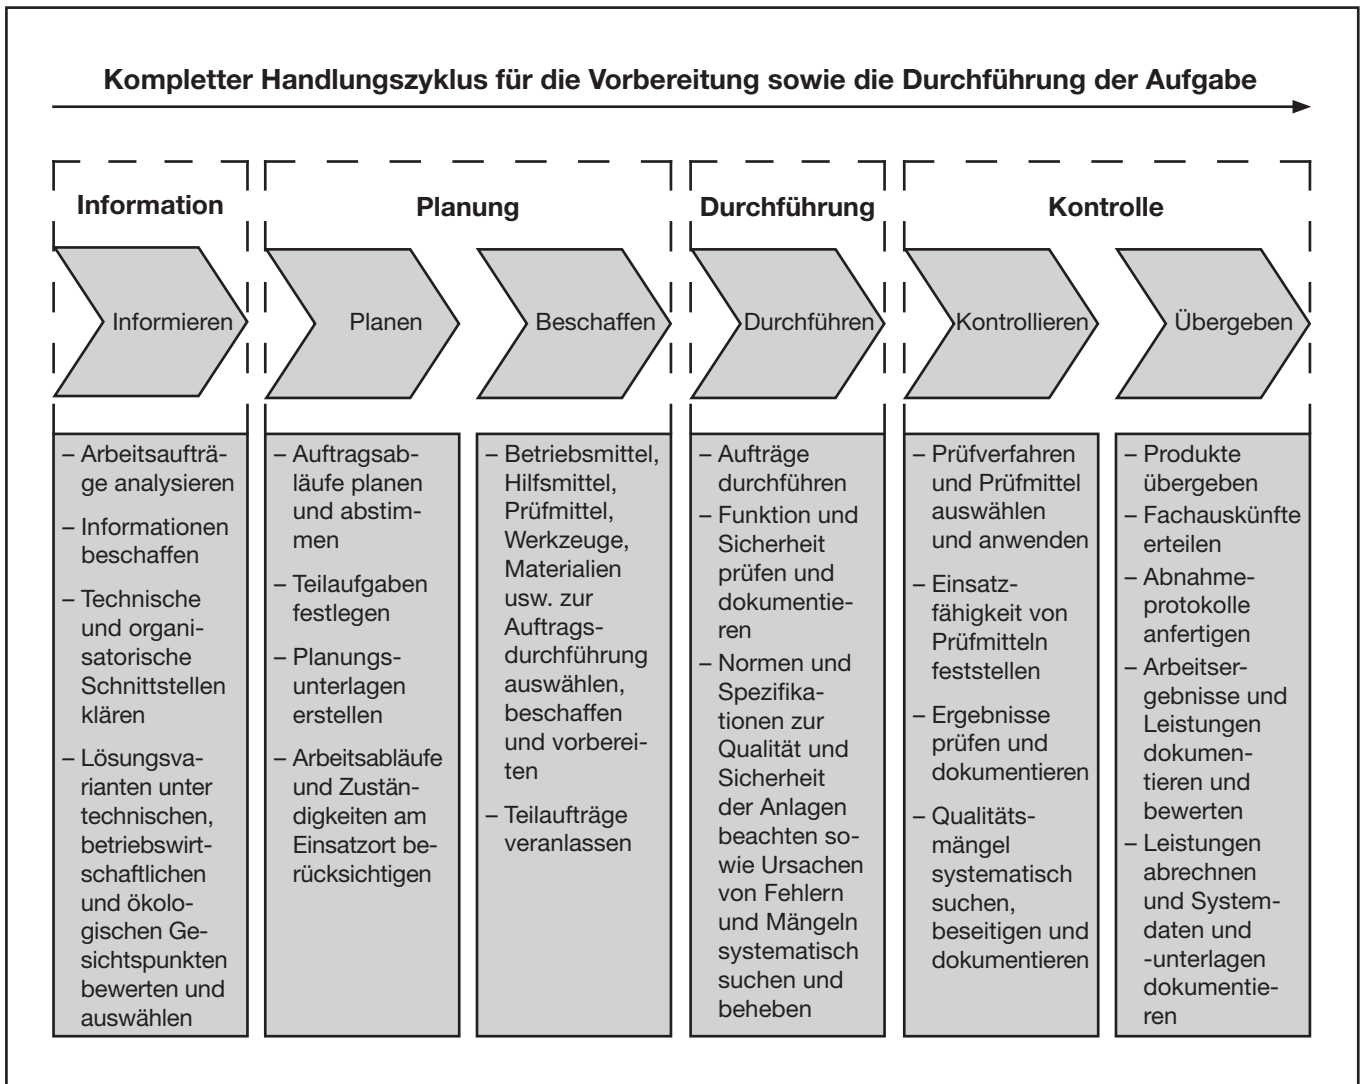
Kompletter Handlungszyklus für die Vorbereitung sowie die Durchführung der Aufgabe

Information

Planung

Durchführung

Kontrolle

Informieren

Planen

Beschaffen

Durchführen

Kontrollieren

Übergeben

– Arbeitsaufträge analysieren
– Informationen beschaffen
– Technische und organisatorische Schnittstellen klären
– Lösungsvarianten unter technischen, betriebswirtschaftlichen und ökologischen Gesichtspunkten bewerten und auswählen

– Auftragsabläufe planen und abstimmen
– Teilaufgaben festlegen
– Planungsunterlagen erstellen
– Arbeitsabläufe und Zuständigkeiten am Einsatzort berücksichtigen

– Betriebsmittel, Hilfsmittel, Prüfmittel, Werkzeuge, Materialien usw. zur Auftragsdurchführung auswählen, beschaffen und vorbereiten
– Teilaufträge veranlassen

– Aufträge durchführen
– Funktion und Sicherheit prüfen und dokumentieren
– Normen und Spezifikationen zur Qualität und Sicherheit der Anlagen beachten sowie Ursachen von Fehlern und Mängeln systematisch suchen und beheben

– Prüfverfahren und Prüfmittel auswählen und anwenden
– Einsatzfähigkeit von Prüfmitteln feststellen
– Ergebnisse prüfen und dokumentieren
– Qualitätsmängel systematisch suchen, beseitigen und dokumentieren

– Produkte übergeben
– Fachauskünfte erteilen
– Abnahmeprotokolle anfertigen
– Arbeitsergebnisse und Leistungen dokumentieren und bewerten
– Leistungen abrechnen und Systemdaten und -unterlagen dokumentieren